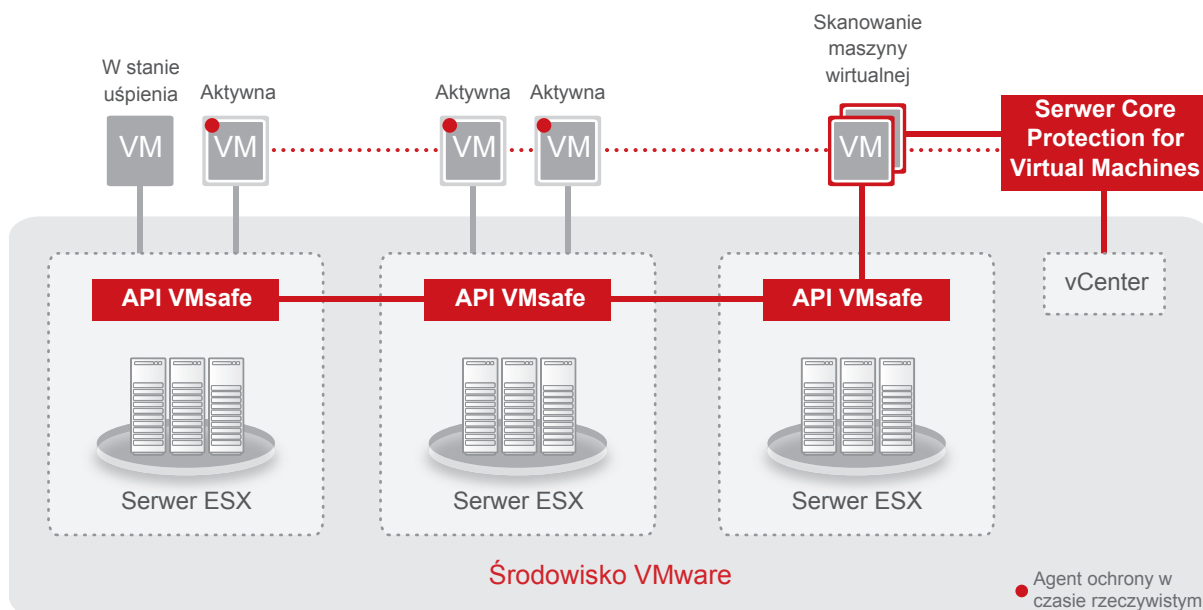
W stanie uśpienia

Aktywna

Aktywna

Aktywna

Skanowanie maszyny wirtualnej

VM

VM

VM

VM

VM

Serwer Core Protection for Virtual Machines

API VMsafe

API VMsafe

API VMsafe

vCenter

Serwer ESX

Serwer ESX

Serwer ESX

Środowisko VMware

Agent ochrony w czasie rzeczywistym